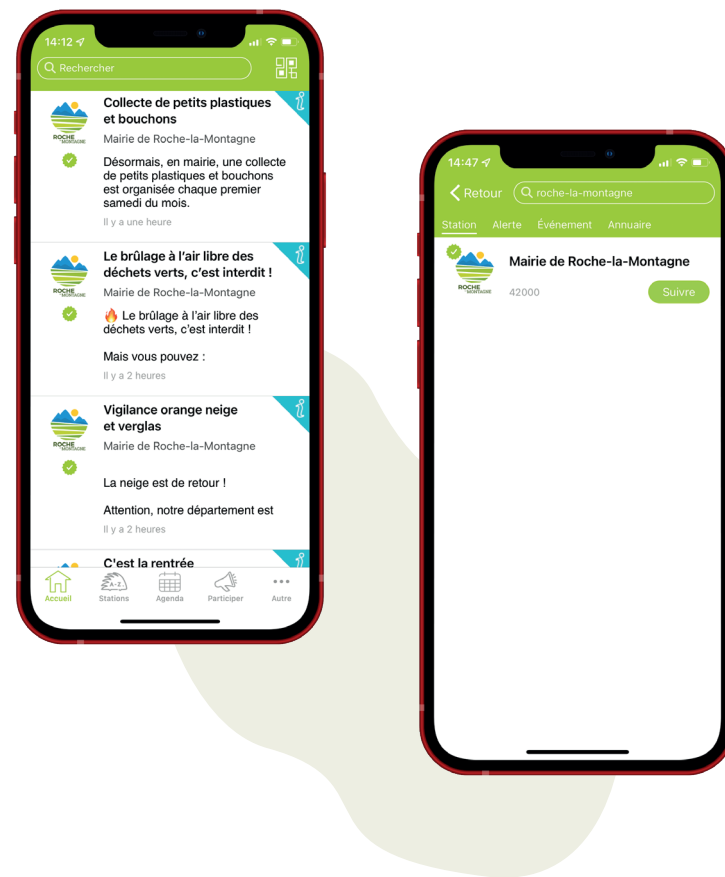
14:12

Rechercher

ROCHE LA MONTAGNE

Collecte de petits plastiques et bouchons

Mairie de Roche-la-Montagne

Désormais, en mairie, une collecte de petits plastiques et bouchons est organisée chaque premier samedi du mois.

Il y a une heure

ROCHE LA MONTAGNE

Le brûlage à l'air libre des déchets verts, c'est interdit !

Mairie de Roche-la-Montagne

🔥 Le brûlage à l'air libre des déchets verts, c'est interdit !

Mais vous pouvez :

Il y a 2 heures

ROCHE LA MONTAGNE

Vigilance orange neige et verglas

Mairie de Roche-la-Montagne

La neige est de retour !

Attention, notre département est

Il y a 2 heures

C'est la rentrée

Accueil Stations Agenda Participer Autre

A-Z

14:47

Retour roche-la-montagne

Station Alerte Événement Annuaire

ROCHE LA MONTAGNE

Mairie de Roche-la-Montagne

42000

Suivre